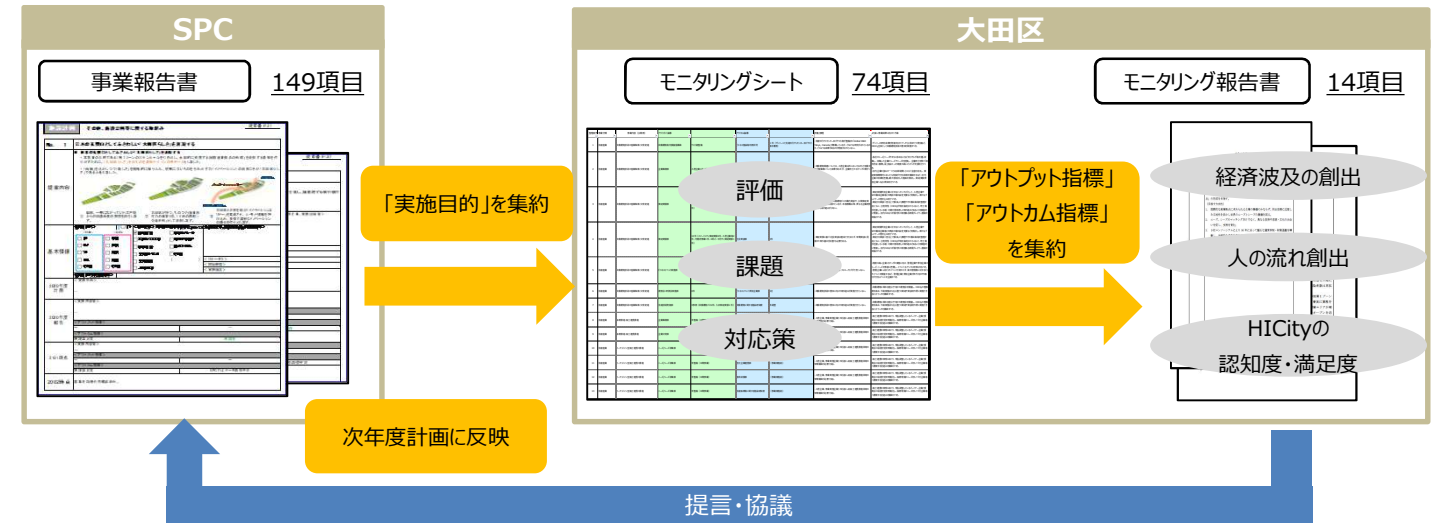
SPC

事業報告書

149項目

「実施目的」を集約

次年度計画に反映

大田区

モニタリングシート

74項目

評価

課題

対応策

「アウトプット指標」
「アウトカム指標」
を集約

モニタリング報告書

14項目

経済波及の創出

人の流れ創出

HICityの
認知度・満足度

提言・協議